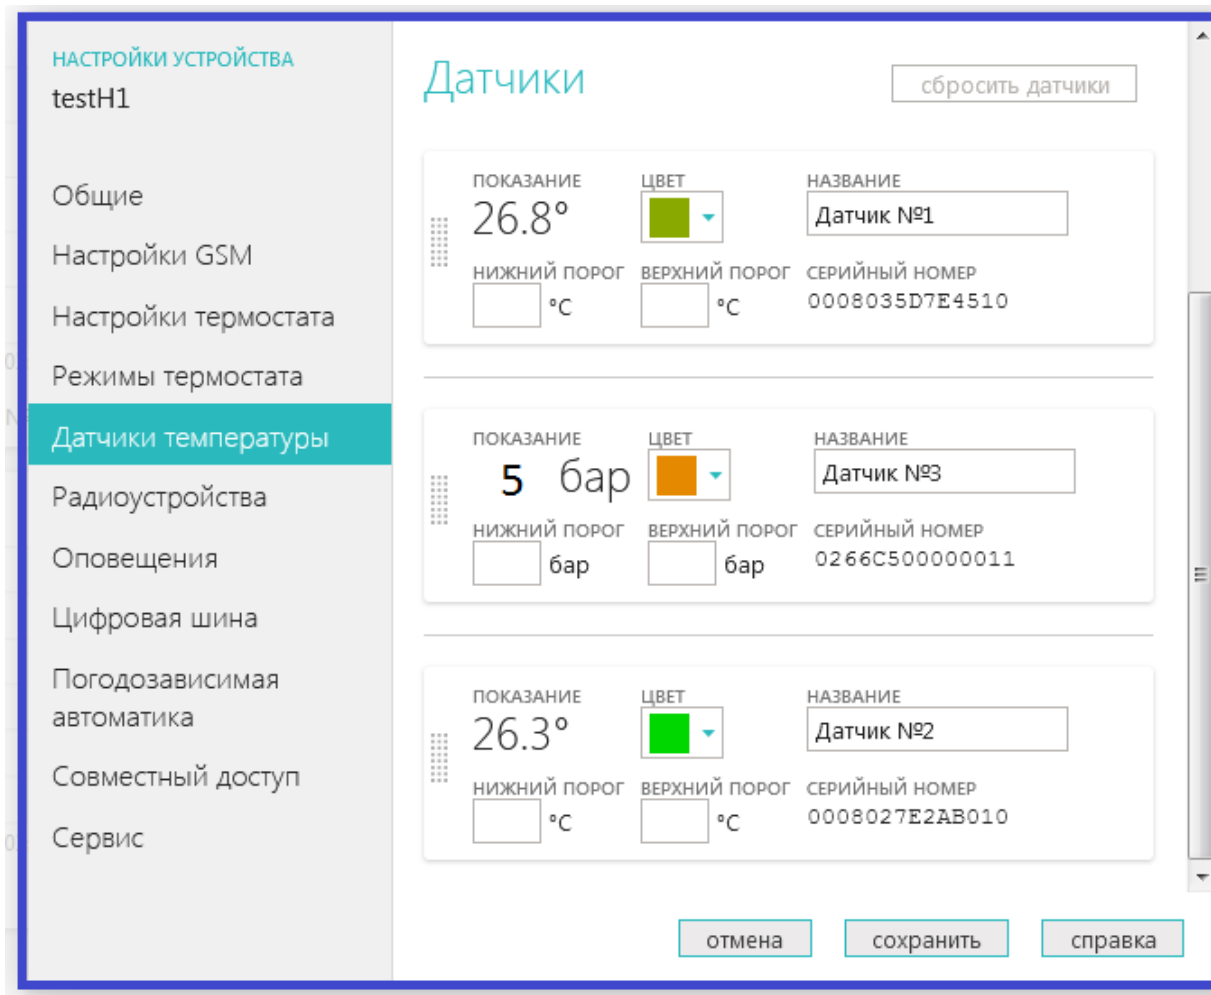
НАСТРОЙКИ УСТРОЙСТВА
testH1

Общие
Настройки GSM
Настройки термостата
Режимы термостата
Датчики температуры
Радиоустройства
Оповещения
Цифровая шина
Погодозависимая автоматика
Совместный доступ
Сервис

Датчики

сбросить датчики

ПОКАЗАНИЕ
26.8°
ЦВЕТ
НАЗВАНИЕ
Датчик №1
НИЖНИЙ ПОРОГ
°C
ВЕРХНИЙ ПОРОГ
°C
СЕРИЙНЫЙ НОМЕР
0008035D7E4510

ПОКАЗАНИЕ
5 бар
ЦВЕТ
НАЗВАНИЕ
Датчик №3
НИЖНИЙ ПОРОГ
бар
ВЕРХНИЙ ПОРОГ
бар
СЕРИЙНЫЙ НОМЕР
0266C500000011

ПОКАЗАНИЕ
26.3°
ЦВЕТ
НАЗВАНИЕ
Датчик №2
НИЖНИЙ ПОРОГ
°C
ВЕРХНИЙ ПОРОГ
°C
СЕРИЙНЫЙ НОМЕР
0008027E2AB010

отмена
сохранить
справка